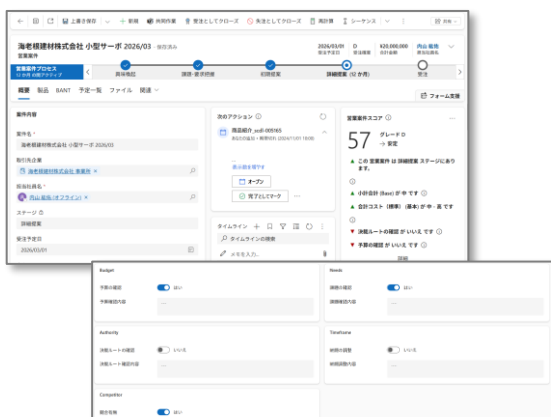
上書き保存 ＋ 新規 共同作業 受注としてクローズ 失注としてクローズ 再計算 シーケンス

海老根建材株式会社 小型サーボ 2026/03 - 保存済み
営業案件

2026/03/31 受注予定日
D 確度
¥20,000,000 予想売上
西山 聡旭 所有者

営業案件プロセス
11 日間 のアクティブ

興味喚起 課題・要求調査 初回提案 詳細提案 (32 か月) 受注

概要 製品 BANT 予定一覧 ファイル 関連

フォーム支援

案件内容

案件名 *
海老根建材株式会社 小型サーボ 2026/03

取引先企業
海老根建材株式会社 東麗所

担当社員名 *
西山 聡旭 (オフライン)

ステージ
詳細提案

受注予定日
2026/03/01

次のアクション
商品紹介_ecdl-005165
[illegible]
オープン
完了としてマーク

タイムライン
タイムラインの検索
メモを入力...

営業案件スコア
57 グレード D
→ 安定
この 営業案件 は 詳細提案 ステージにあります。
小計金額 (Base) が 中 です
会計コスト (標準) (基本) が 中 - 高 です
決裁ルートの確認 は いいえ です
予算の確認 が いいえ です

Budget
予算の確認 はい
予算確認内容

Needs
課題の確認 はい
課題確認内容

Authority
決裁ルートの確認 いいえ
決裁ルート確認内容

Timeframe
納期の調整 いいえ
納期調整内容

Competitor
競合有無 はい